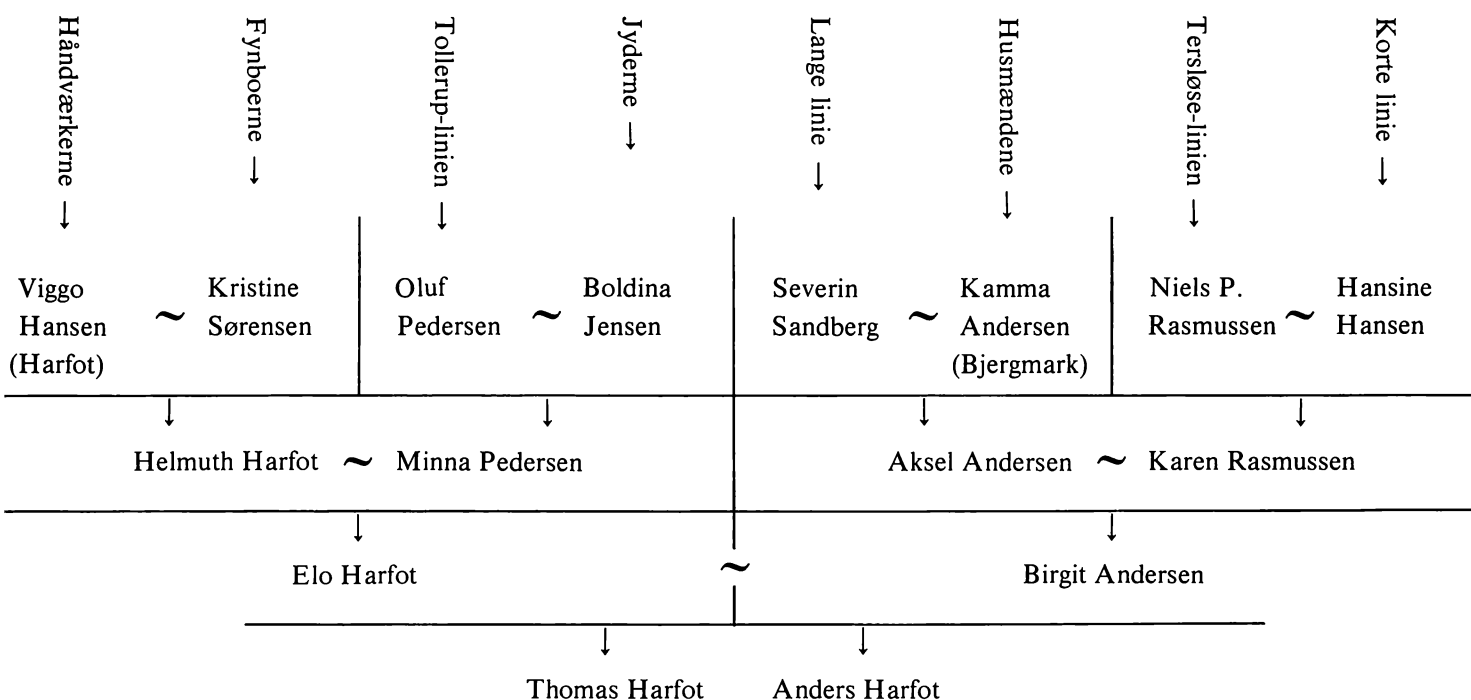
Håndværkerne ↓
Fynboerne ↓
Tollerup-linien ↓
Jyderne ↓
Lange linie ↓
Husmændene ↓
Tersløse-linien ↓
Korte linie ↓

Viggo Hansen (Harfot) ~ Kristine Sørensen
Oluf Pedersen ~ Boldina Jensen
Severin Sandberg ~ Kamma Andersen (Bjergmark)
Niels P. Rasmussen ~ Hansine Hansen

Helmuth Harfot ~ Minna Pedersen
Aksel Andersen ~ Karen Rasmussen

Elo Harfot ~ Birgit Andersen

Thomas Harfot
Anders Harfot